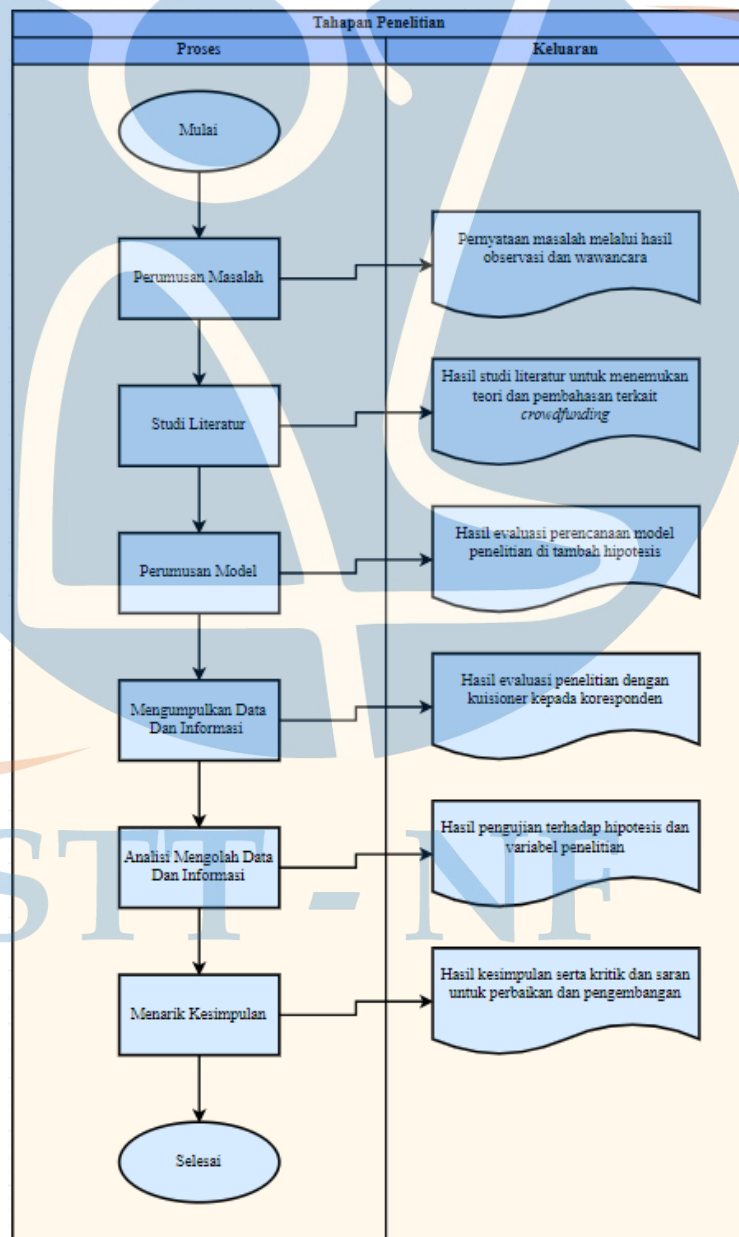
Tahapan Penelitian

Proses

Keluaran

Mulai

Perumusan Masalah

Pernyataan masalah melalui hasil observasi dan wawancara

Studi Literatur

Hasil studi literatur untuk menemukan teori dan pembahasan terkait *crowdfunding*

Perumusan Model

Hasil evaluasi perencanaan model penelitian di tambah hipotesis

Mengumpulkan Data Dan Informasi

Hasil evaluasi penelitian dengan kuisioner kepada koresponden

Analisi Mengolah Data Dan Informasi

Hasil pengujian terhadap hipotesis dan variabel penelitian

Menarik Kesimpulan

Hasil kesimpulan serta kritik dan saran untuk perbaikan dan pengembangan

Selesai

STT-NF